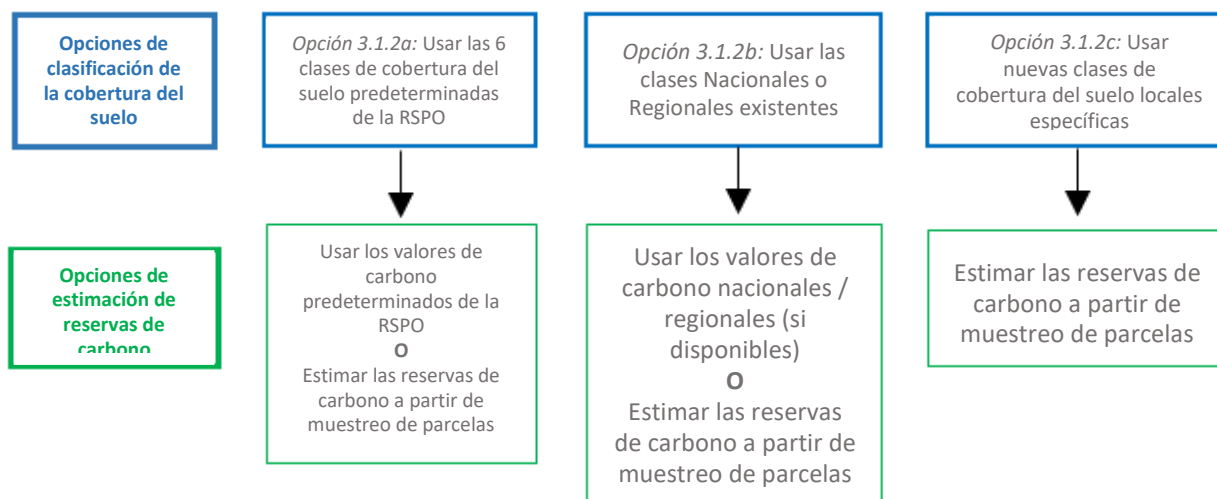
Opciones de clasificación de la cobertura del suelo

*Opción 3.1.2a:* Usar las 6 clases de cobertura del suelo predeterminadas de la RSPO

*Opción 3.1.2b:* Usar las clases Nacionales o Regionales existentes

*Opción 3.1.2c:* Usar nuevas clases de cobertura del suelo locales específicas

Opciones de estimación de reservas de carbono

Usar los valores de carbono predeterminados de la RSPO
**O**
Estimar las reservas de carbono a partir de muestreo de parcelas

Usar los valores de carbono nacionales / regionales (si disponibles)
**O**
Estimar las reservas de carbono a partir de muestreo de parcelas

Estimar las reservas de carbono a partir de muestreo de parcelas